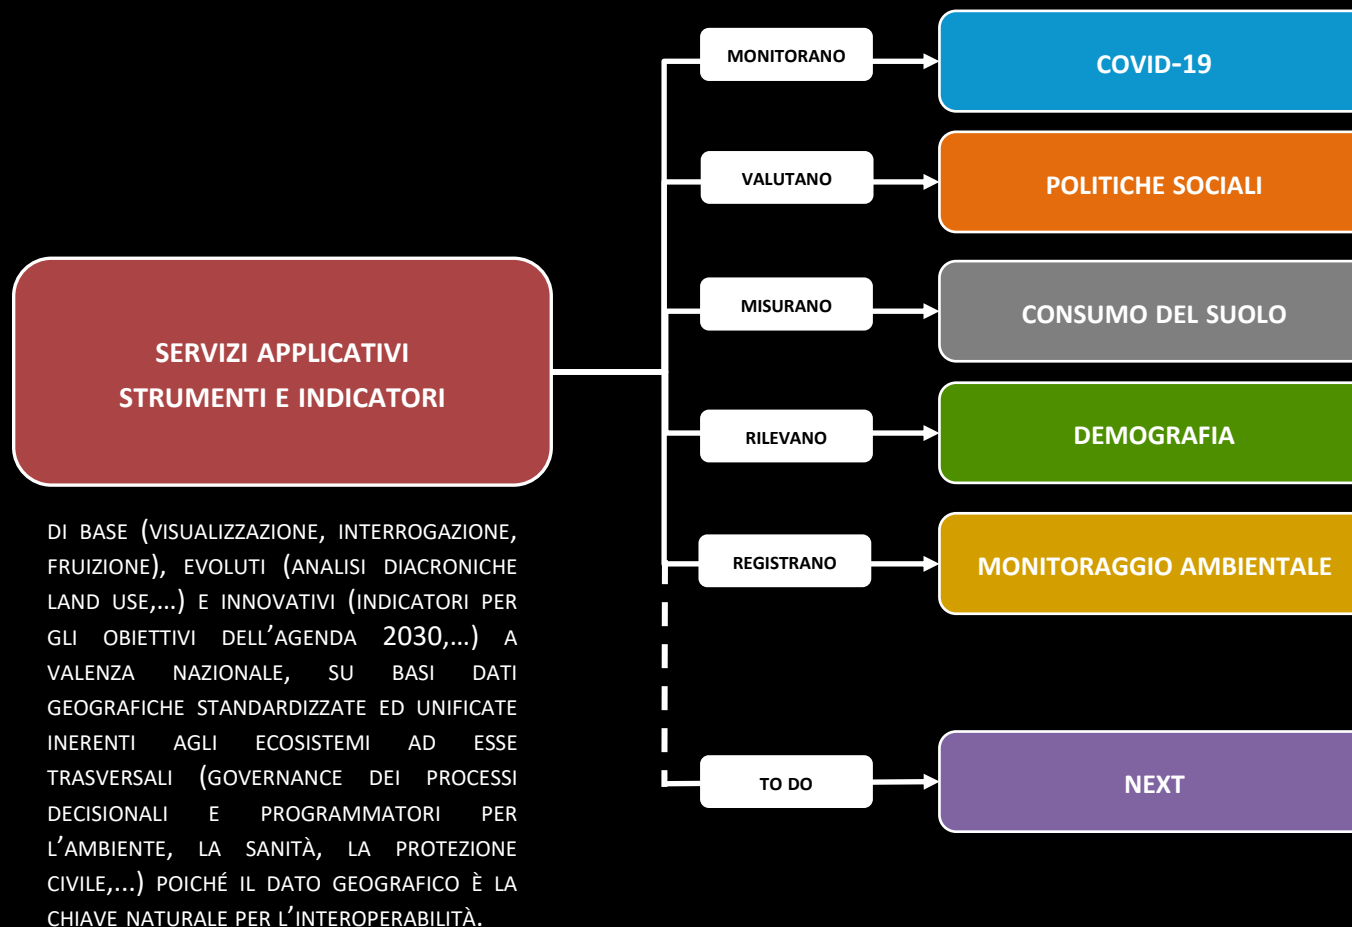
SERVIZI APPLICATIVI
STRUMENTI E INDICATORI

DI BASE (VISUALIZZAZIONE, INTERROGAZIONE, FRUIZIONE), EVOLUTI (ANALISI DIACRONICHE LAND USE,...) E INNOVATIVI (INDICATORI PER GLI OBIETTIVI DELL'AGENDA 2030,...) A VALENZA NAZIONALE, SU BASI DATI GEOGRAFICHE STANDARDIZZATE ED UNIFICATE INERENTI AGLI ECOSISTEMI AD ESSE TRASVERSALI (GOVERNANCE DEI PROCESSI DECISIONALI E PROGRAMMATORI PER L'AMBIENTE, LA SANITÀ, LA PROTEZIONE CIVILE,...) POICHÉ IL DATO GEOGRAFICO È LA CHIAVE NATURALE PER L'INTEROPERABILITÀ.

MONITORANO
COVID-19

VALUTANO
POLITICHE SOCIALI

MISURANO
CONSUMO DEL SUOLO

RILEVANO
DEMOGRAFIA

REGISTRANO
MONITORAGGIO AMBIENTALE

TO DO
NEXT